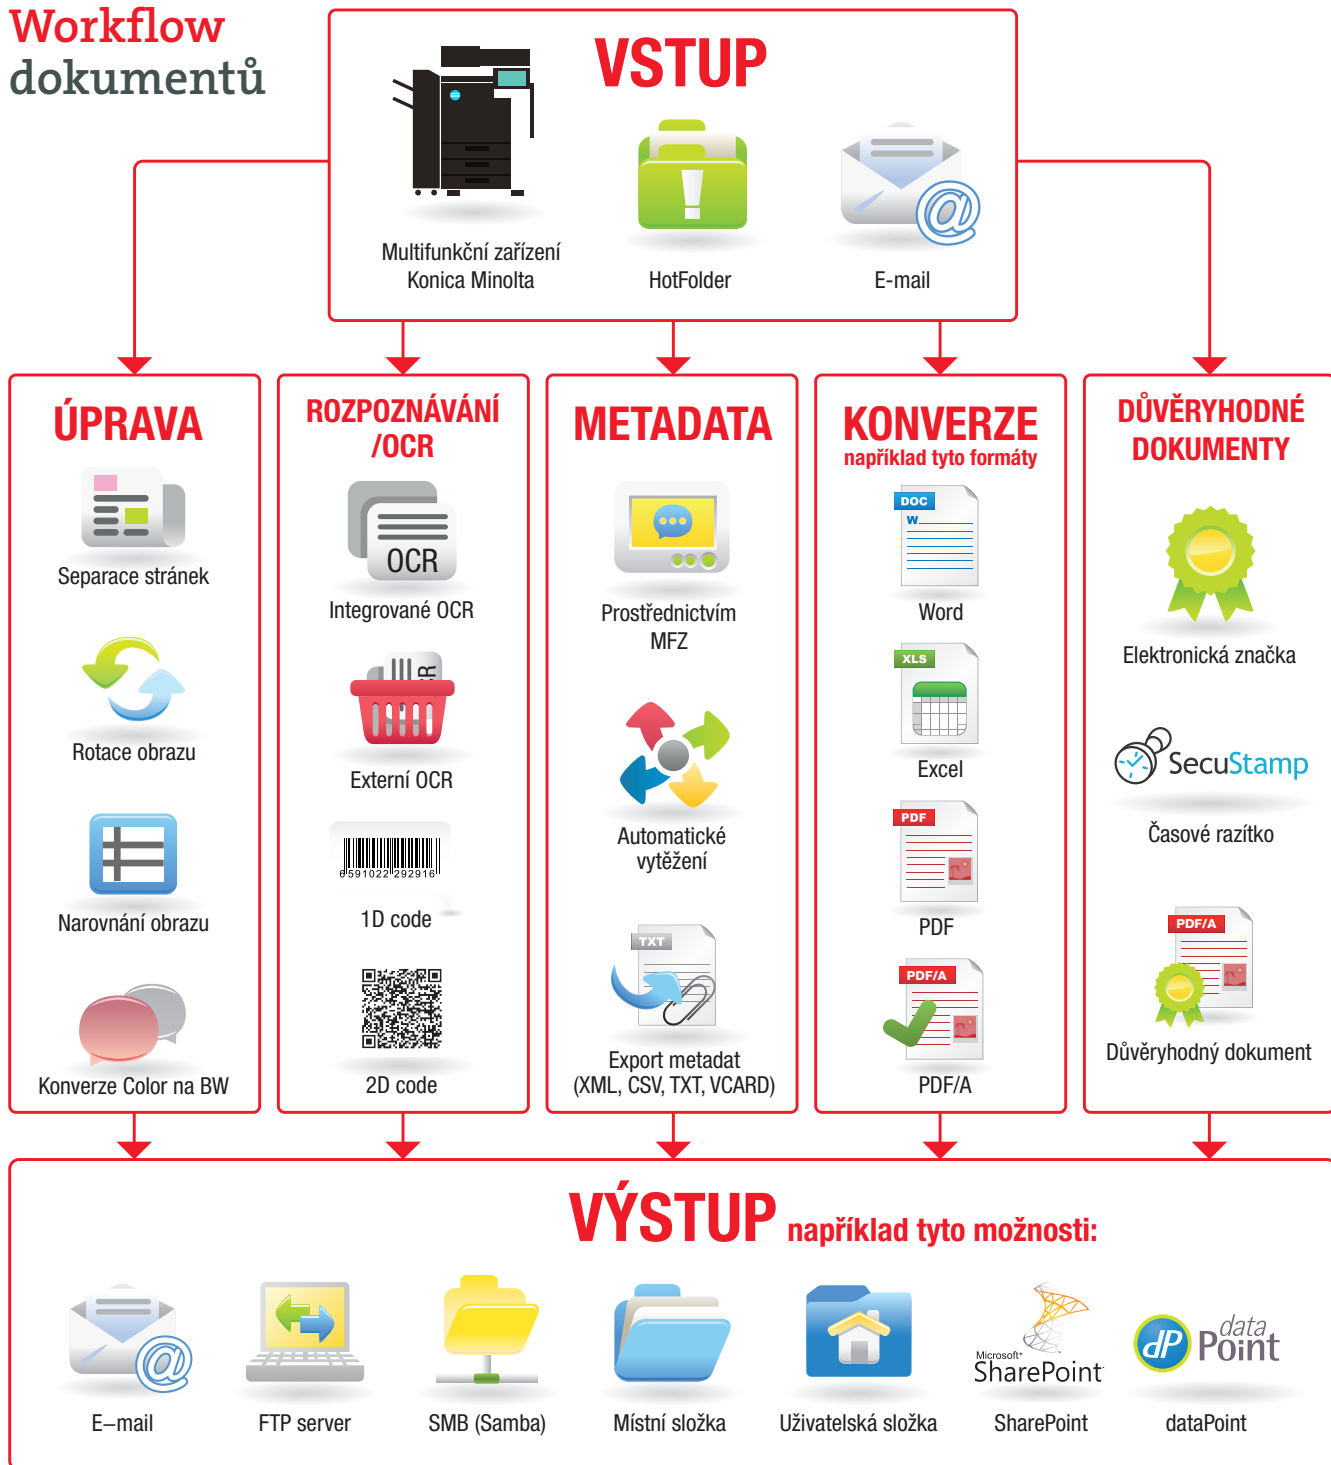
Workflow dokumentů

VSTUP

Multifunkční zařízení Konica Minolta

HotFolder

E-mail

ÚPRAVA

Separace stránek

Rotace obrazu

Narovnání obrazu

Konverze Color na BW

ROZPOZNÁVÁNÍ /OCR

OCR

Integrované OCR

Externí OCR

6591022 292916

1D code

2D code

METADATA

Prostřednictvím MFZ

Automatické vytěžení

TXT

Export metadat (XML, CSV, TXT, VCARD)

KONVERZE

například tyto formáty

DOC

Word

XLS

Excel

PDF

PDF

PDF/A

PDF/A

DŮVĚRYHODNÉ DOKUMENTY

Elektronická značka

SecuStamp

Časové razítko

PDF/A

Důvěryhodný dokument

VÝSTUP například tyto možnosti:

E–mail

FTP server

SMB (Samba)

Místní složka

Uživatelská složka

Microsoft SharePoint

SharePoint

dP data Point

dataPoint